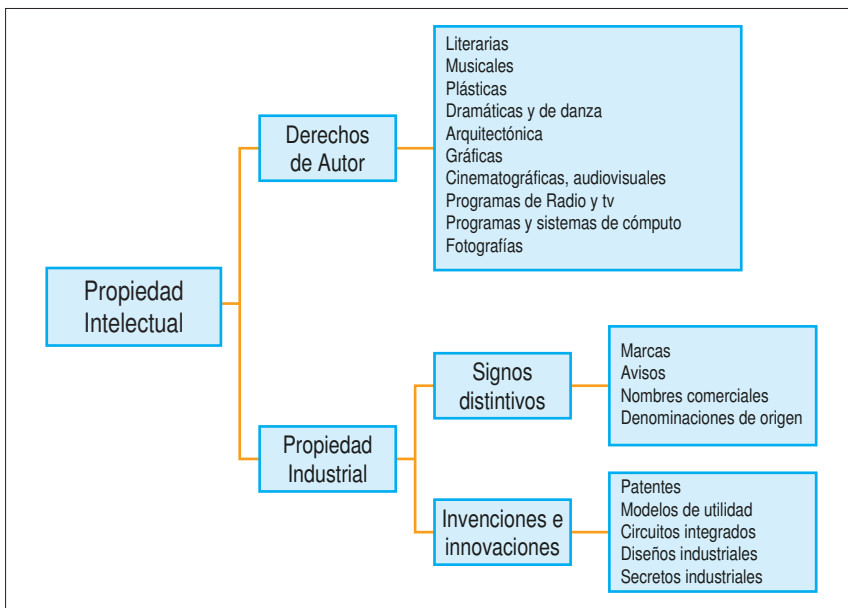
Propiedad Intelectual

Derechos de Autor

Literarias
Musicales
Plásticas
Dramáticas y de danza
Arquitectónica
Gráficas
Cinematográficas, audiovisuales
Programas de Radio y tv
Programas y sistemas de cómputo
Fotografías

Propiedad Industrial

Signos distintivos

Marcas
Avisos
Nombres comerciales
Denominaciones de origen

Invenciones e innovaciones

Patentes
Modelos de utilidad
Circuitos integrados
Diseños industriales
Secretos industriales